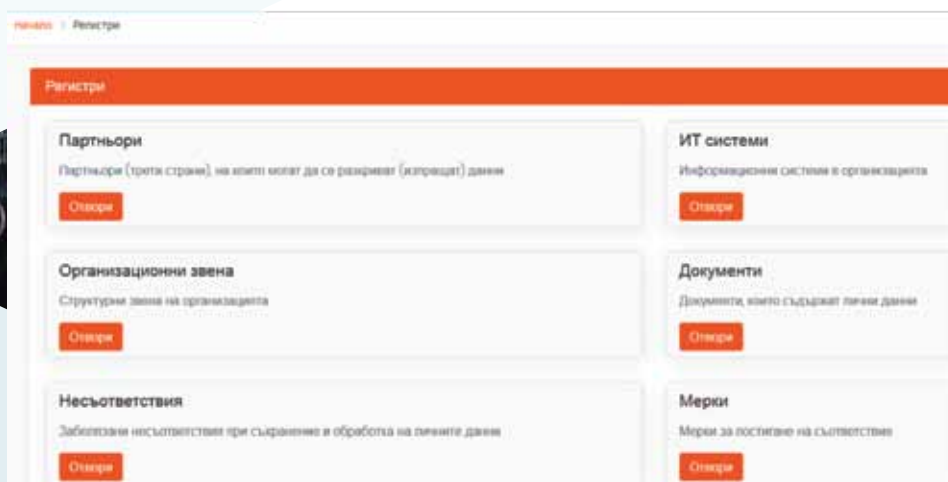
Начало › Регистри

Регистри

Партньори

Партньори (трети страни), на които могат да се разкриват (изпращат) данни

Отвори

ИТ системи

Информационни системи в организацията

Отвори

Организационни звена

Структурни звена на организацията

Отвори

Документи

Документи, които съдържат лични данни

Отвори

Несъответствия

Заболязани несъответствия при съхранение и обработка на личните данни

Отвори

Мерки

Мерки за постигане на съответствие

Отвори